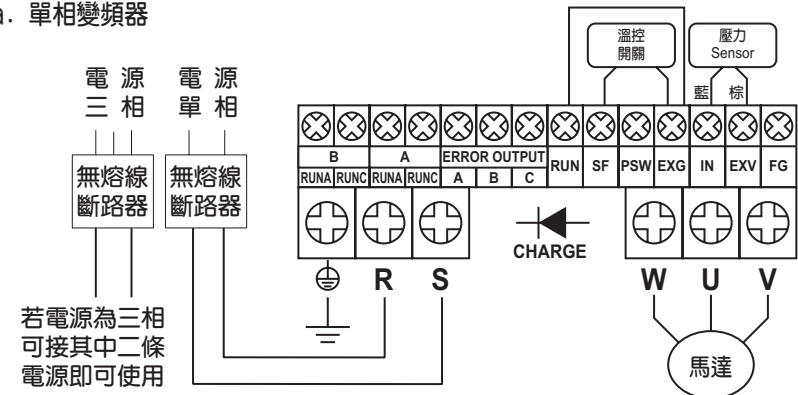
a. 單相變頻器

三相電源

單相電源

無熔線斷路器

無熔線斷路器

若電源為三相可接其中二條電源即可使用

遙控開關

壓力 Sensor

藍 棕

| B | | A | | ERROR OUTPUT | | | RUN | SF | PSW | EXG | IN | EXV | FG |
|---|---|---|---|---|---|---|---|---|---|---|---|---|---|
| RUNA | RUNC | RUNA | RUNC | A | B | C | | | | | | | |

CHARGE

⏚ R S W U V

馬達